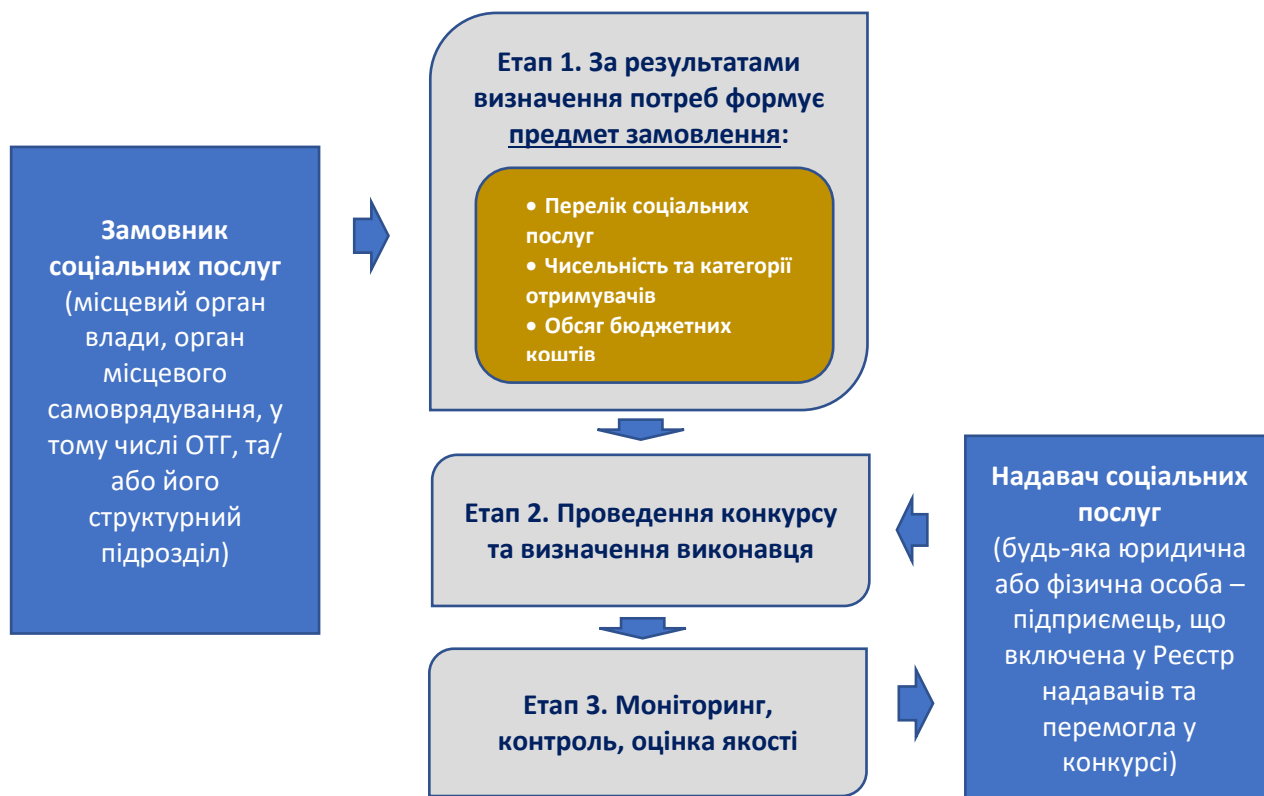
Замовник соціальних послуг (місцевий орган влади, орган місцевого самоврядування, у тому числі ОТГ, та/ або його структурний підрозділ)

Етап 1. За результатами визначення потреб формує предмет замовлення:

• Перелік соціальних послуг
• Чисельність та категорії отримувачів
• Обсяг бюджетних коштів

Етап 2. Проведення конкурсу та визначення виконавця

Етап 3. Моніторинг, контроль, оцінка якості

Надавач соціальних послуг (будь-яка юридична або фізична особа – підприємець, що включена у Реєстр надавачів та перемогла у конкурсі)